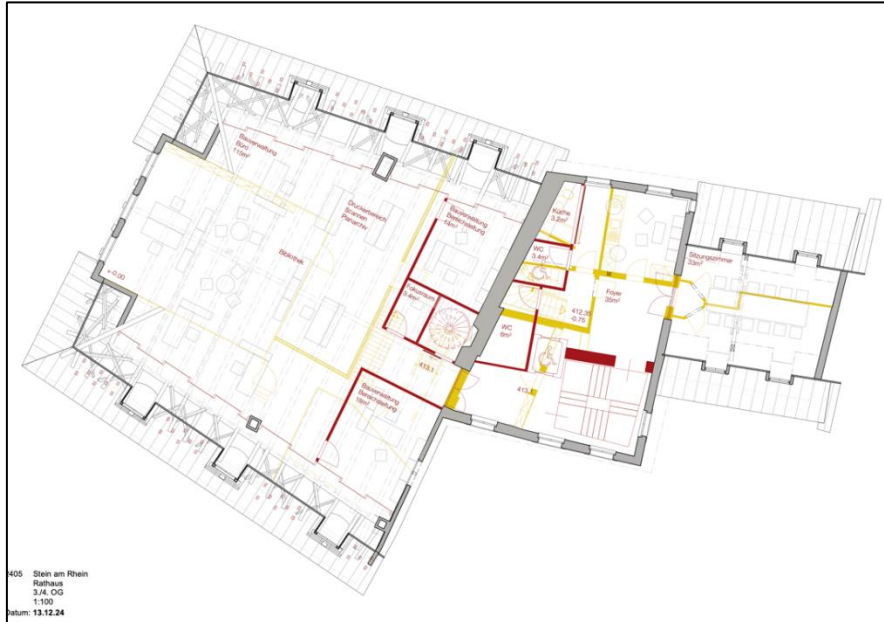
Bauverwaltung
Büro
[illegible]

Druckerbereich
Scannen
Papierarchiv

Bibliothek

Bauverwaltung
Besprechung
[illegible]

Fokusraum
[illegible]

Bauverwaltung
Besprechung
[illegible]

±0.00

413.1

Küche
3.2m²

WC
3.4m²

WC
6m²

412.35
-0.75

413

Foyer
35m²

Sitzungszimmer
33m²

2405 Stein am Rhein
Rathaus
3./4. OG
1:100
Datum: 13.12.24